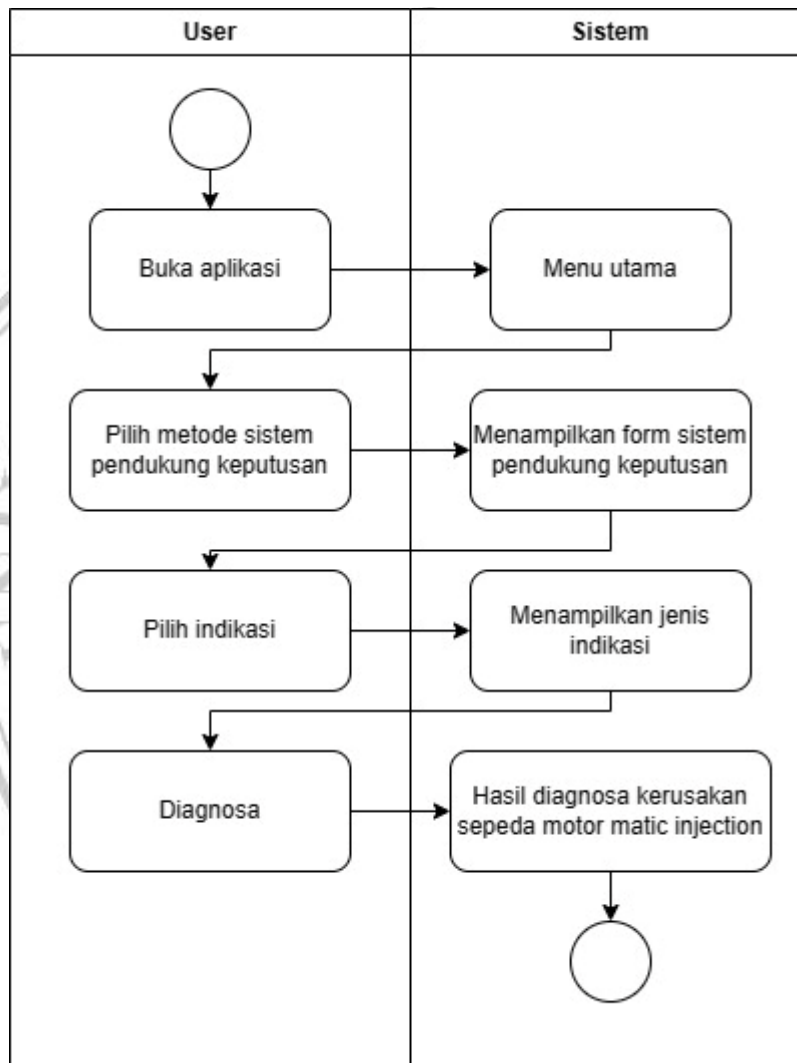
| User | Sistem |
|---|---|

Buka aplikasi

Menu utama

Pilih metode sistem pendukung keputusan

Menampilkan form sistem pendukung keputusan

Pilih indikasi

Menampilkan jenis indikasi

Diagnosa

Hasil diagnosa kerusakan sepeda motor matic injection